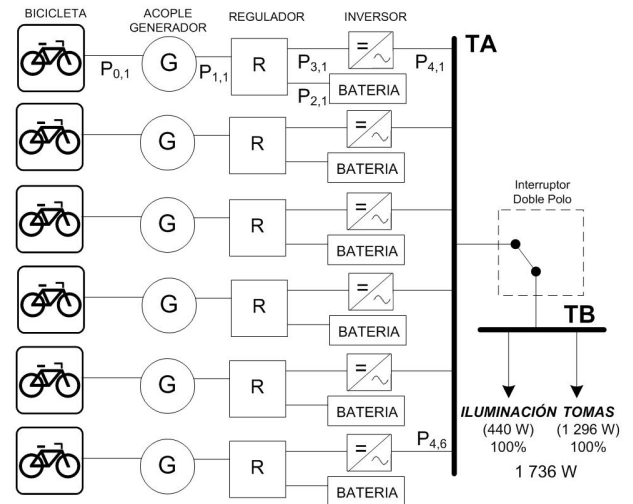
BICICLETA

ACOPLE GENERADOR

REGULADOR

INVERSOR

TA

$P_{0,1}$

G

$P_{1,1}$

R

$P_{3,1}$

=

~

$P_{4,1}$

$P_{2,1}$

BATERIA

G

R

=

~

BATERIA

G

R

=

~

BATERIA

Interruptor Doble Polo

G

R

=

~

BATERIA

TB

G

R

=

~

BATERIA

G

R

=

~

$P_{4,6}$

BATERIA

ILUMINACIÓN TOMAS

(440 W) 100%

(1 296 W) 100%

1 736 W